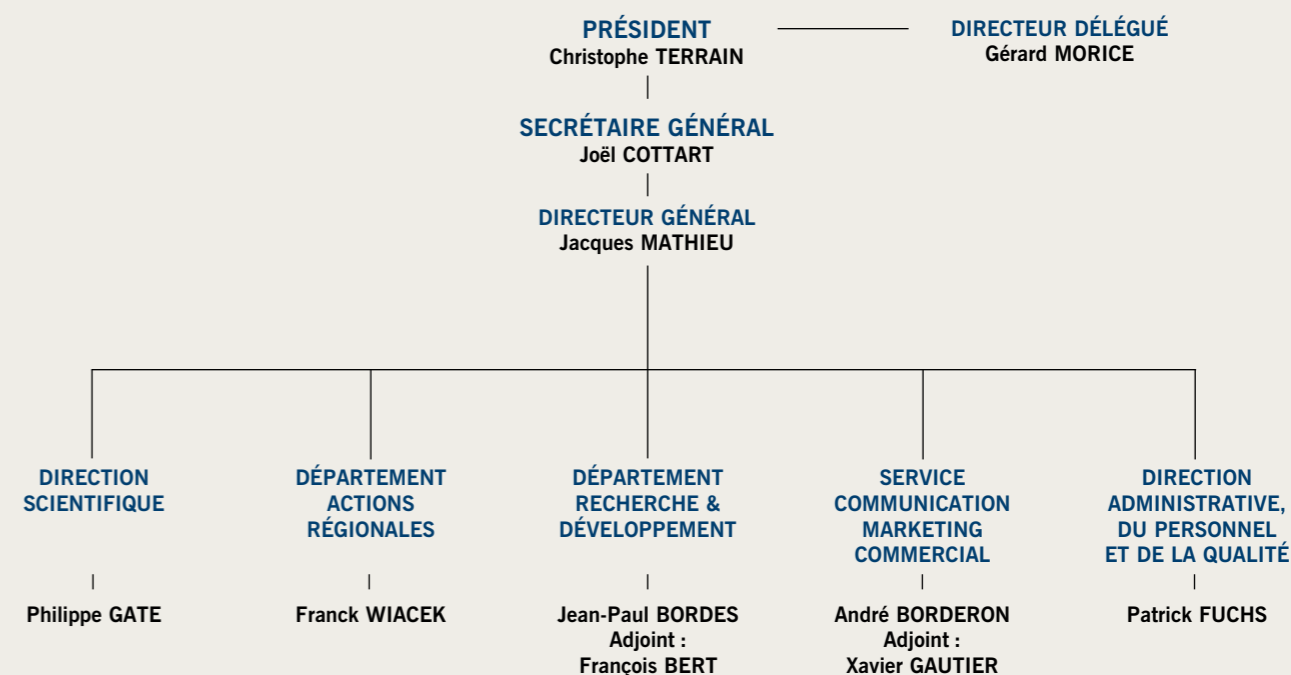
PRÉSIDENT
Christophe TERRAIN

DIRECTEUR DÉLÉGUÉ
Gérard MORICE

SECRÉTAIRE GÉNÉRAL
Joël COTTART

DIRECTEUR GÉNÉRAL
Jacques MATHIEU

DIRECTION SCIENTIFIQUE

Philippe GATE

DÉPARTEMENT ACTIONS RÉGIONALES

Franck WIACEK

DÉPARTEMENT RECHERCHE & DÉVELOPPEMENT

Jean-Paul BORDES
Adjoint :
François BERT

SERVICE COMMUNICATION MARKETING COMMERCIAL

André BORDERON
Adjoint :
Xavier GAUTIER

DIRECTION ADMINISTRATIVE, DU PERSONNEL ET DE LA QUALITÉ

Patrick FUCHS